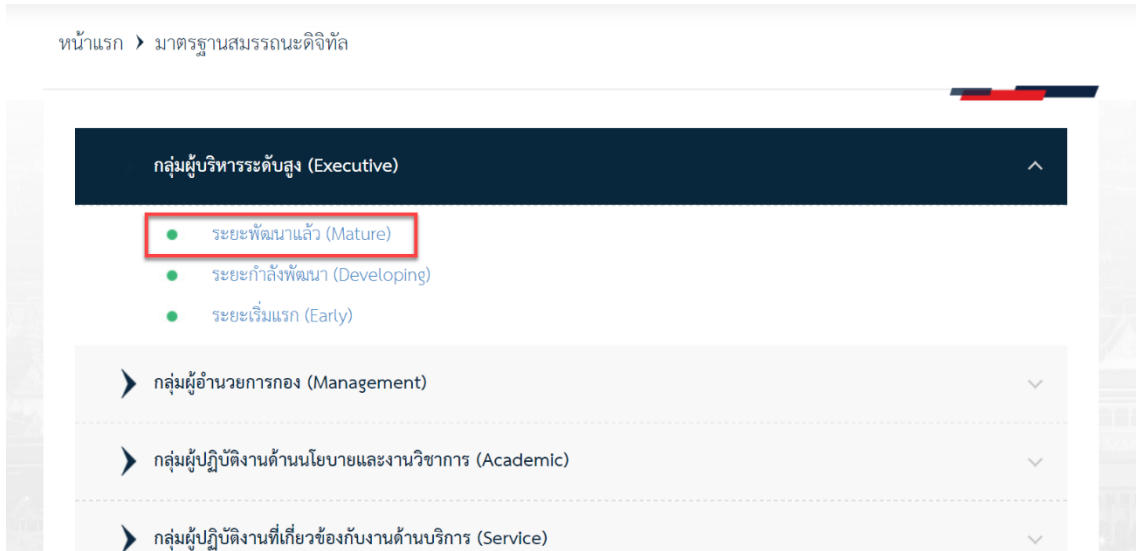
หน้าแรก › มาตรฐานสมรรถนะดิจิทัล

กลุ่มผู้บริหารระดับสูง (Executive)

- ระยะพัฒนาแล้ว (Mature)
- ระยะกำลังพัฒนา (Developing)
- ระยะเริ่มแรก (Early)

กลุ่มผู้อำนวยการกอง (Management)

กลุ่มผู้ปฏิบัติงานด้านนโยบายและงานวิชาการ (Academic)

กลุ่มผู้ปฏิบัติงานที่เกี่ยวข้องกับงานด้านบริการ (Service)